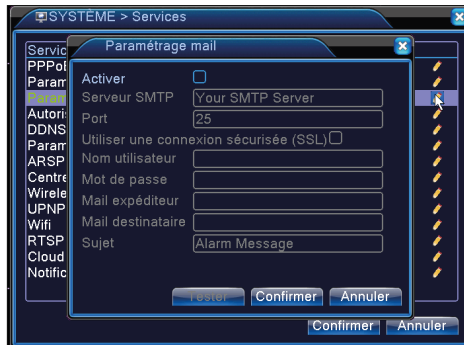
SYSTÈME > Services

Servic
PPPoI
Param
Param
Autori
DDNS
Param
ARSP
Centre
Wirele
UPNP
Wifi
RTSP
Cloud
Notific

Paramétrage mail

Activer
Serveur SMTP Your SMTP Server
Port 25
Utiliser une connexion sécurisée (SSL)
Nom utilisateur
Mot de passe
Mail expéditeur
Mail destinataire
Sujet Alarm Message

Tester Confirmer Annuler

Confirmer Annuler